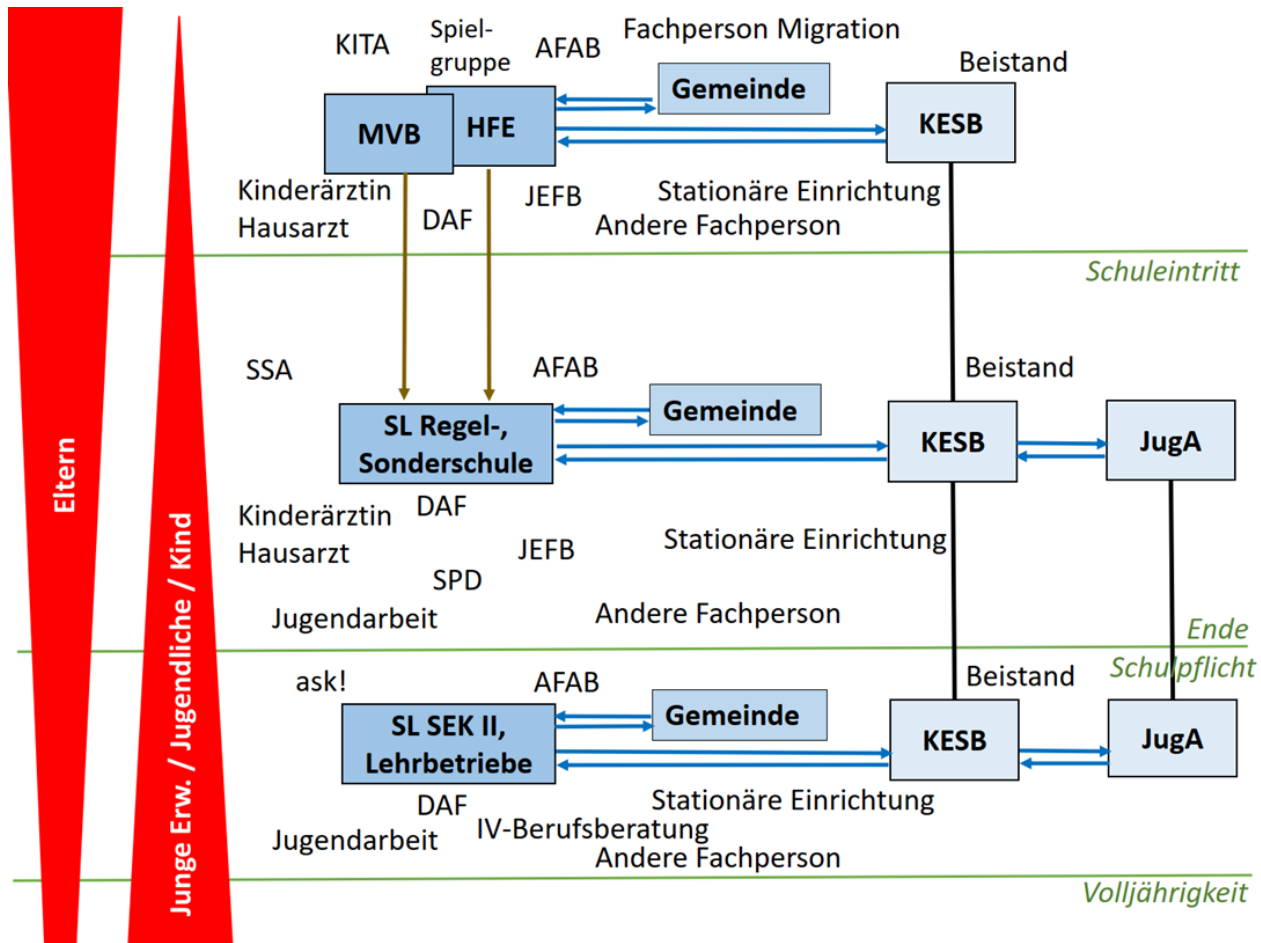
Eltern

Junge Erw. / Jugendliche / Kind

KITA
Spielgruppe
AFAB
Fachperson Migration
Beistand
MVB
HFE
Gemeinde
KESB
Kinderärztin
Hausarzt
DAF
JEFB
Stationäre Einrichtung
Andere Fachperson

Schuleintritt

SSA
AFAB
Beistand
SL Regel-, Sonderschule
Gemeinde
KESB
JugA
Kinderärztin
Hausarzt
DAF
JEFB
Stationäre Einrichtung
SPD
Jugendarbeit
Andere Fachperson

Ende Schulpflicht

ask!
AFAB
Beistand
SL SEK II, Lehrbetriebe
Gemeinde
KESB
JugA
DAF
Stationäre Einrichtung
Jugendarbeit
IV-Berufsberatung
Andere Fachperson

Volljährigkeit